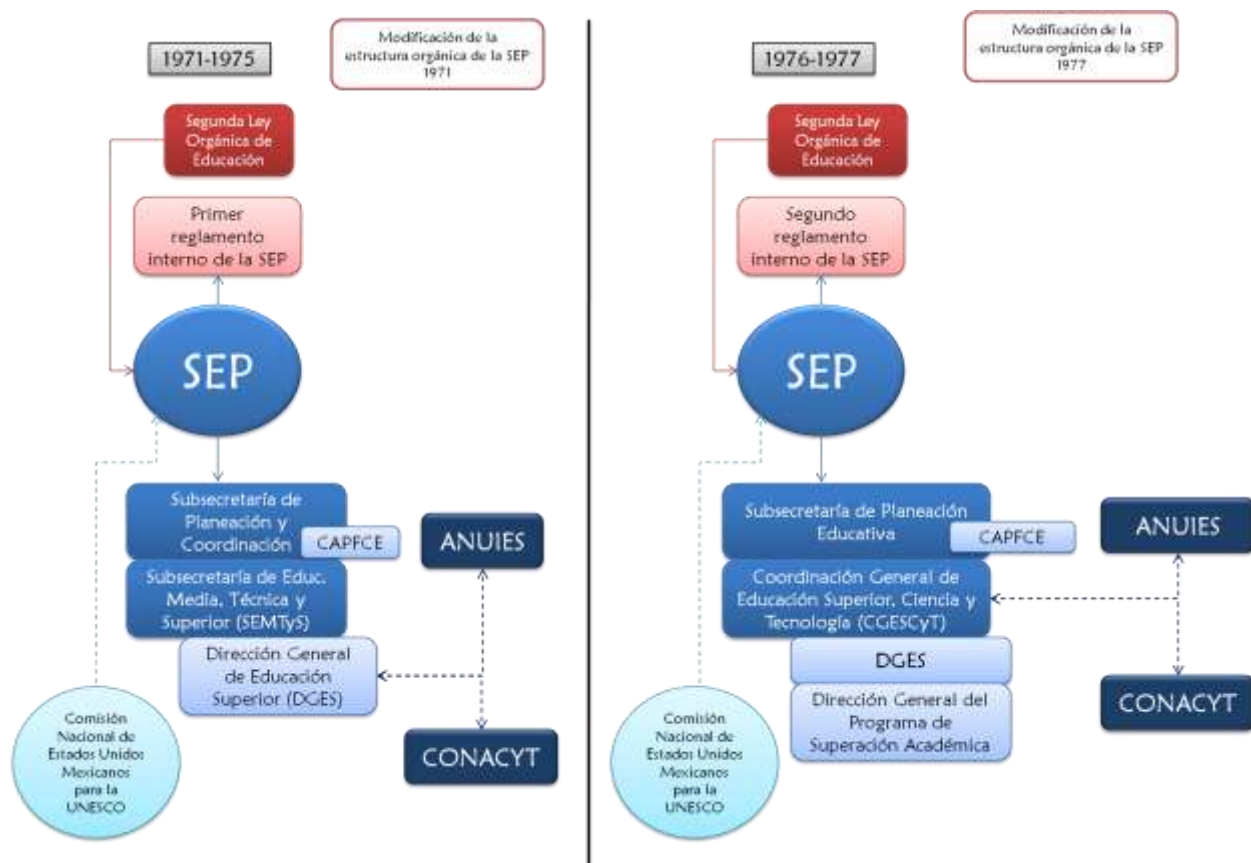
1971-1975

Modificación de la estructura orgánica de la SEP 1971

Segunda Ley Orgánica de Educación

Primer reglamento interno de la SEP

SEP

Subsecretaría de Planeación y Coordinación

CAPFCE

ANUIES

Subsecretaría de Educ. Media, Técnica y Superior (SEMTyS)

Dirección General de Educación Superior (DGES)

Comisión Nacional de Estados Unidos Mexicanos para la UNESCO

CONACYT

1976-1977

Modificación de la estructura orgánica de la SEP 1977

Segunda Ley Orgánica de Educación

Segundo reglamento interno de la SEP

SEP

Subsecretaría de Planeación Educativa

CAPFCE

ANUIES

Coordinación General de Educación Superior, Ciencia y Tecnología (CGESCyT)

DGES

Dirección General del Programa de Superación Académica

CONACYT

Comisión Nacional de Estados Unidos Mexicanos para la UNESCO